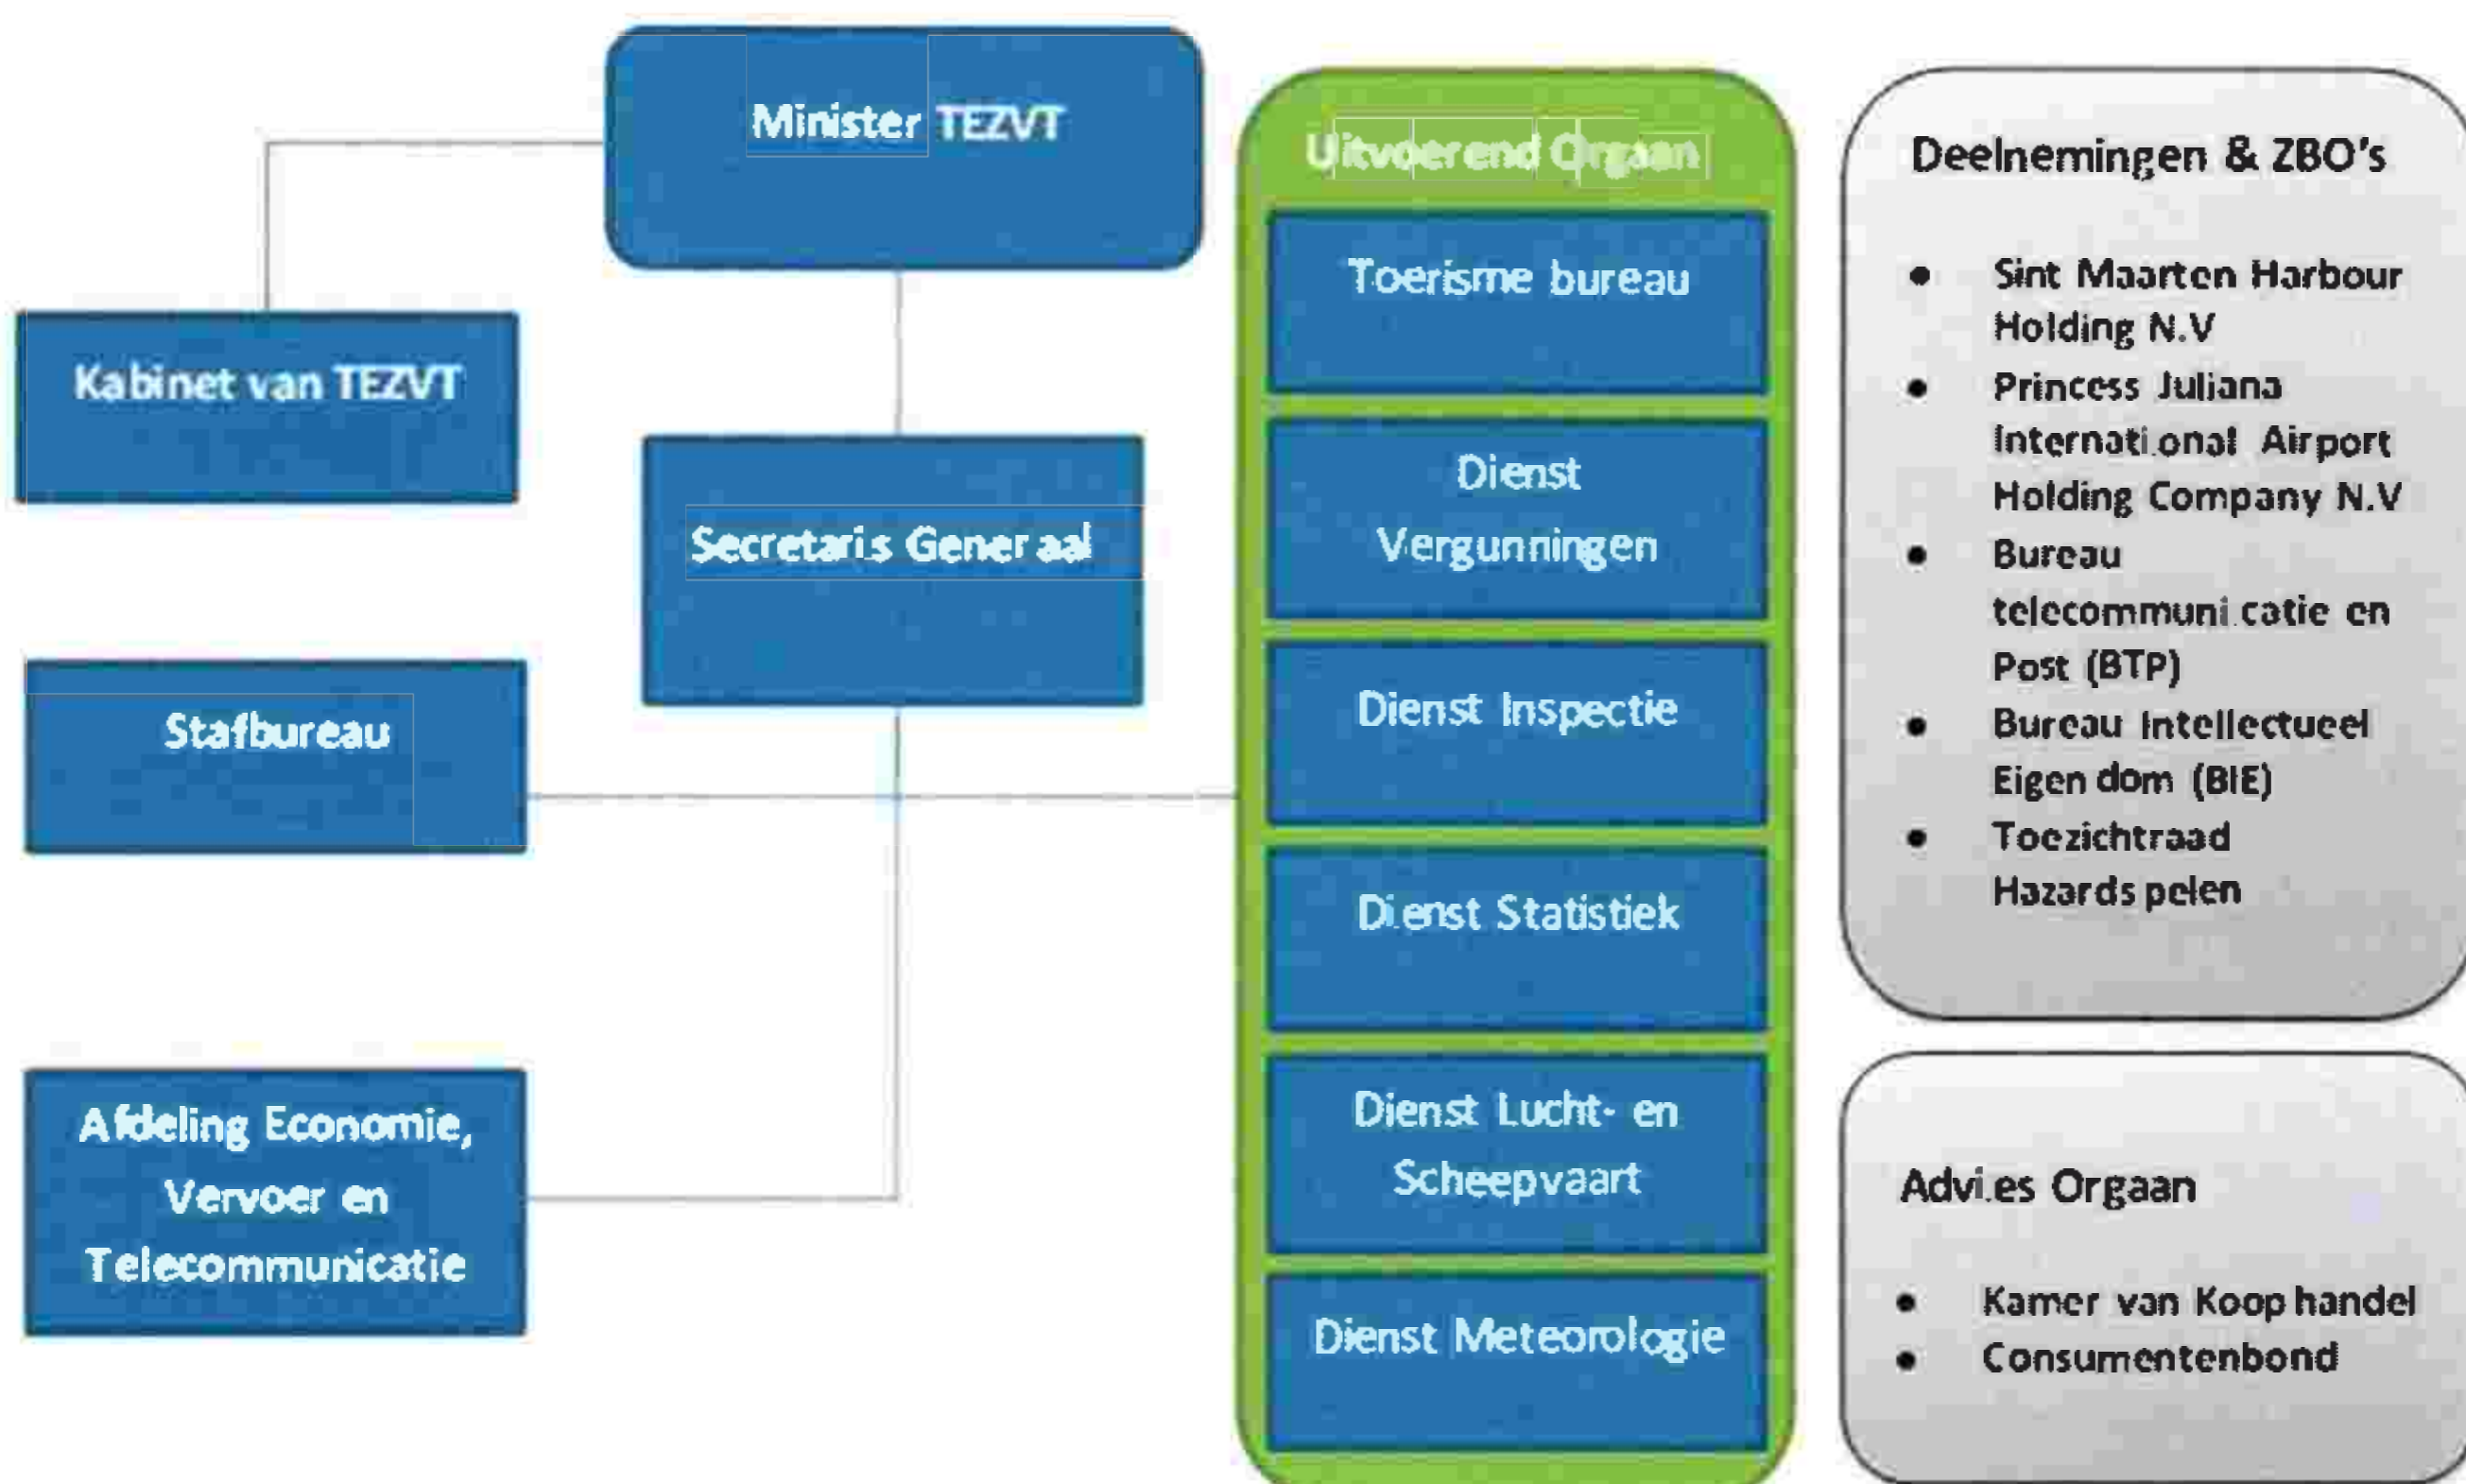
Minister TEZVT

Kabinet van TEZVT

Secretaris Generaal

Stafbureau

Afdeling Economie, Vervoer en Telecommunicatie

Uitvoerend Orgaan

Toerisme bureau

Dienst Vergunningen

Dienst Inspectie

Dienst Statistiek

Dienst Lucht- en Scheepvaart

Dienst Meteorologie

Deelnemingen & ZBO's

- Sint Maarten Harbour Holding N.V
- Princess Juliana International Airport Holding Company N.V
- Bureau telecommunicatie en Post (BTP)
- Bureau Intellectueel Eigendom (BIE)
- Toezichtraad Hazardspelen

Advies Orgaan

- Kamer van Koophandel
- Consumentenbond